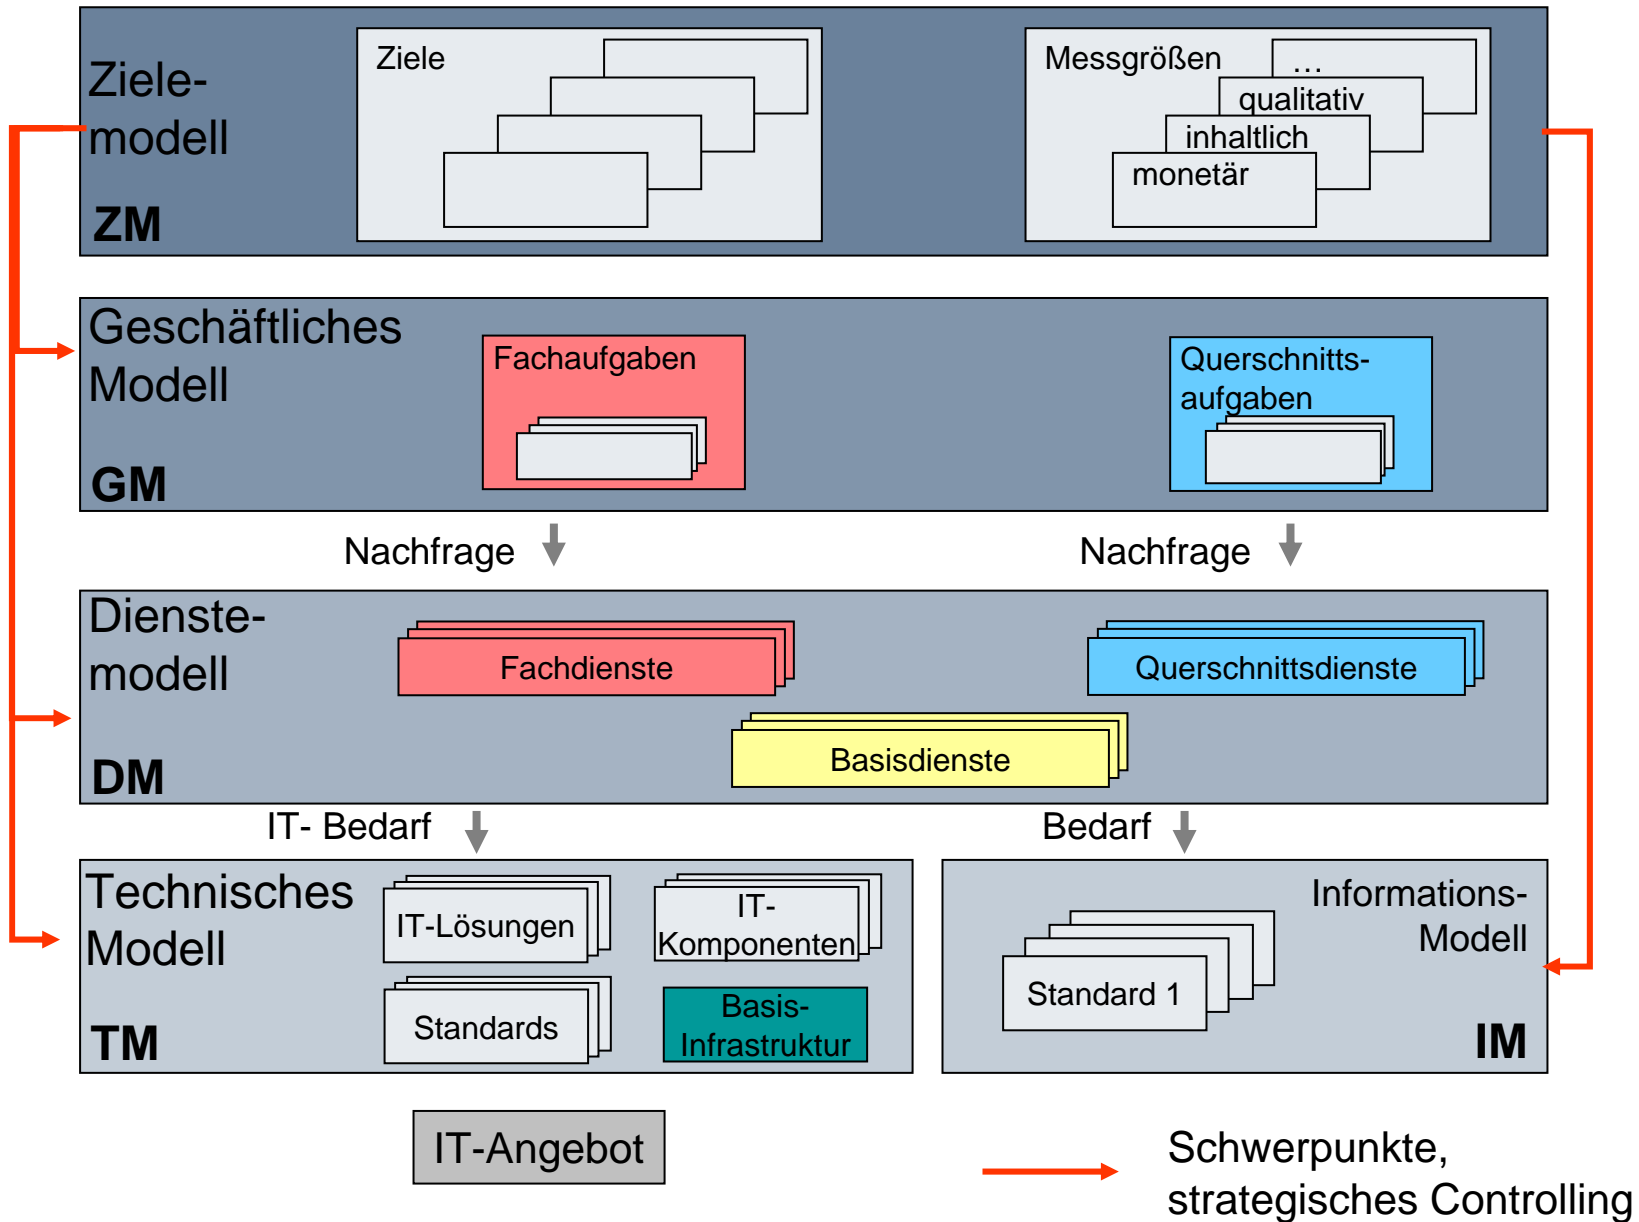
Ziele-modell
ZM

Ziele

Messgrößen
…
qualitativ
inhaltlich
monetär

Geschäftliches Modell
GM

Fachaufgaben

Querschnitts-aufgaben

Nachfrage

Nachfrage

Dienste-modell
DM

Fachdienste

Querschnittsdienste

Basisdienste

IT- Bedarf

Bedarf

Technisches Modell
TM

IT-Lösungen

IT-Komponenten

Standards

Basis-Infrastruktur

Informations-Modell
IM

Standard 1

IT-Angebot

Schwerpunkte, strategisches Controlling